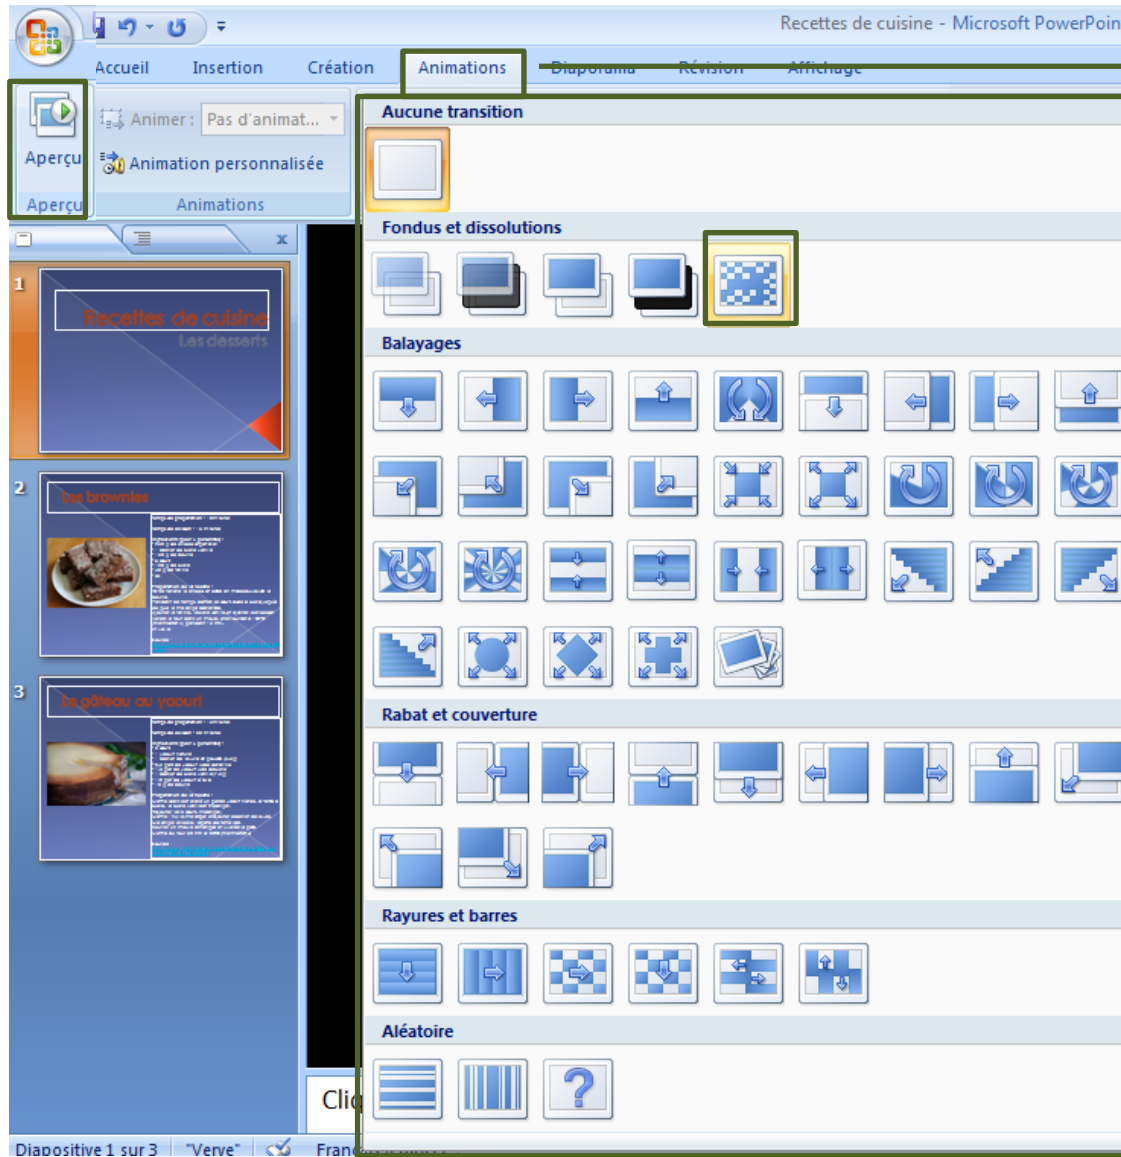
Recettes de cuisine - Microsoft PowerPoin

Accueil Insertion Création Animations Diaporama Révision Affichage

Aperçu

Animer : Pas d'animat...

Animation personnalisée

Aperçu Animations

1

Recettes de cuisine

Les desserts

2

Les brownies

3

Le gâteau au yaourt

Cliq

Diapositive 1 sur 3 "Verve" Fran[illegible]

Aucune transition

Fondus et dissolutions

Balayages

Rabat et couverture

Rayures et barres

Aléatoire